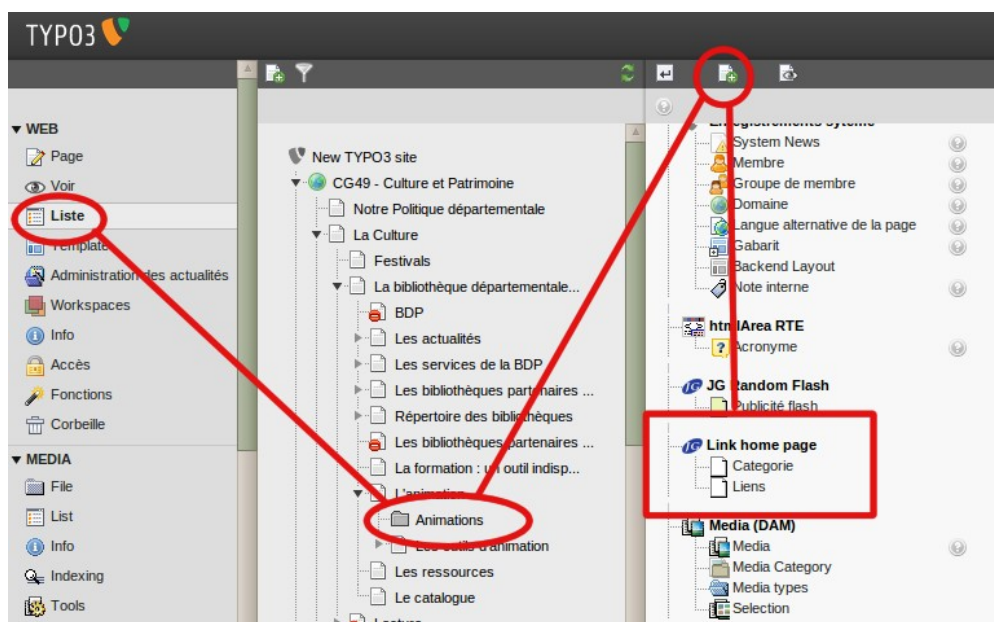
TYPO3

▼ WEB
Page
Voir
Liste
Template
Administration des actualités
Workspaces
Info
Accès
Fonctions
Corbeille
▼ MEDIA
File
List
Info
Indexing
Tools

New TYPO3 site
CG49 - Culture et Patrimoine
Notre Politique départementale
La Culture
Festivals
La bibliothèque départementale...
BDP
Les actualités
Les services de la BDP
Les bibliothèques partenaires ...
Répertoire des bibliothèques
Les bibliothèques partenaires ...
La formation : un outil indisp...
L'animation
Animations
Les outils d'animation
Les ressources
Le catalogue

Enregistrements sytème
System News
Membre
Groupe de membre
Domaine
Langue alternative de la page
Gabarit
Backend Layout
Note interne
htmlArea RTE
Acronyme
JG Random Flash
Publicité flash
Link home page
Categorie
Liens
Media (DAM)
Media
Media Category
Media types
Selection